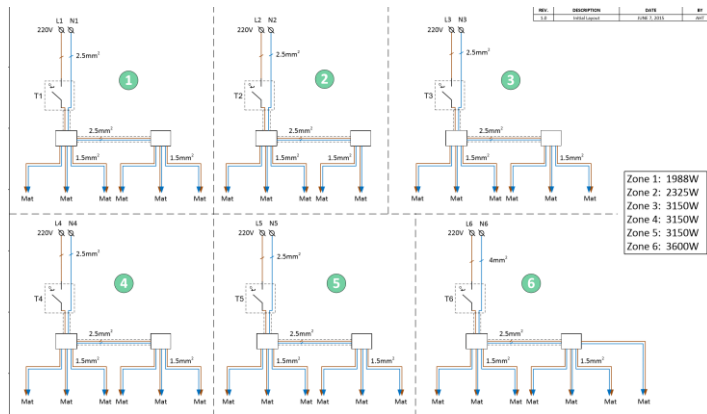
| REV. | DESCRIPTION | DATE | BY |
|---|---|---|---|
| 1.0 | Initial Layout | JUNE 7, 2015 | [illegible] |

220V L1 N1
2.5mm²
1
T1
2.5mm²
1.5mm²
1.5mm²
Mat Mat Mat Mat Mat Mat

220V L2 N2
2.5mm²
2
T2
2.5mm²
1.5mm²
1.5mm²
Mat Mat Mat Mat Mat Mat

220V L3 N3
2.5mm²
3
T3
2.5mm²
1.5mm²
1.5mm²
Mat Mat Mat Mat Mat Mat

Zone 1: 1988W
Zone 2: 2325W
Zone 3: 3150W
Zone 4: 3150W
Zone 5: 3150W
Zone 6: 3600W

220V L4 N4
2.5mm²
4
T4
2.5mm²
1.5mm²
1.5mm²
Mat Mat Mat Mat Mat Mat

220V L5 N5
2.5mm²
5
T5
2.5mm²
1.5mm²
1.5mm²
Mat Mat Mat Mat Mat Mat

220V L6 N6
4mm²
6
T6
2.5mm²
1.5mm²
1.5mm²
Mat Mat Mat Mat Mat Mat Mat